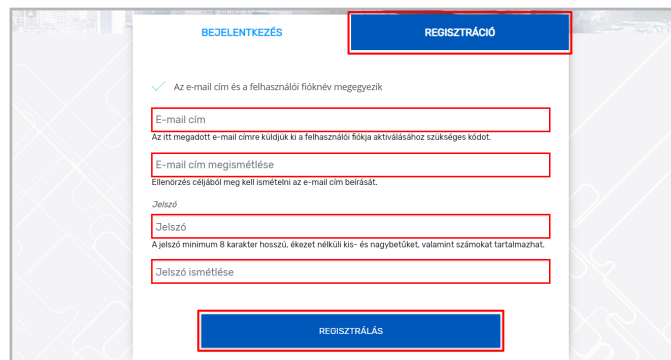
BEJELENTKEZÉS

REGISZTRÁCIÓ

Az e-mail cím és a felhasználói fióknév megegyezik

E-mail cím

Az itt megadott e-mail címre küldjük ki a felhasználói fiókja aktiválásához szükséges kódot.

E-mail cím megismétlése

Ellenőrzés céljából meg kell ismételni az e-mail cím beírását.

Jelszó

Jelszó

A jelszó minimum 8 karakter hosszú, ékezet nélküli kis- és nagybetűket, valamint számokat tartalmazhat.

Jelszó ismétlése

REGISZTRÁLÁS